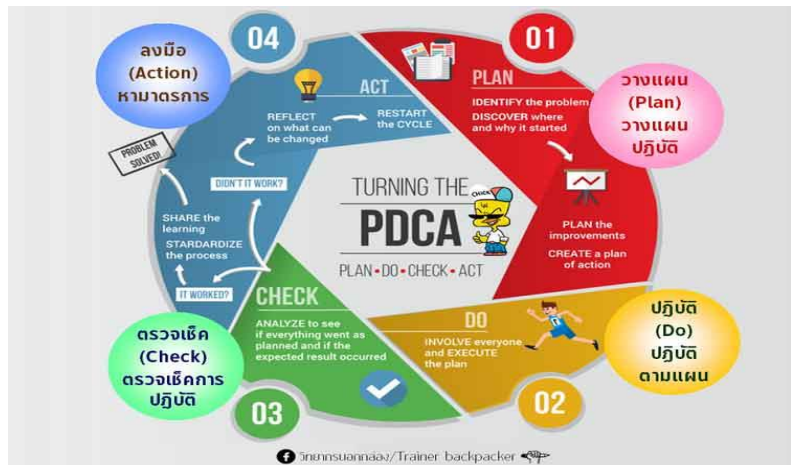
04

ลงมือ (Action) หามาตรการ

ACT

REFLECT on what can be changed

RESTART the CYCLE

PROBLEM SOLVED!

DIDN'T IT WORK?

SHARE the learning

STARDARDIZE the process

IT WORKED?

01

PLAN

IDENTIFY the problem

DISCOVER where and why it started

วางแผน (Plan) วางแผนปฏิบัติ

TURNING THE

PDCA

PLAN • DO • CHECK • ACT

PLAN the improvements

CREATE a plan of action

CHECK

ANALYZE to see if everything went as planned and if the expected result occurred

ตรวจเช็ค (Check) ตรวจเช็คการปฏิบัติ

03

DO

INVOLVE everyone and EXECUTE the plan

ปฏิบัติ (Do) ปฏิบัติตามแผน

02

วิทยากรนอกกล่อง/Trainer backpacker